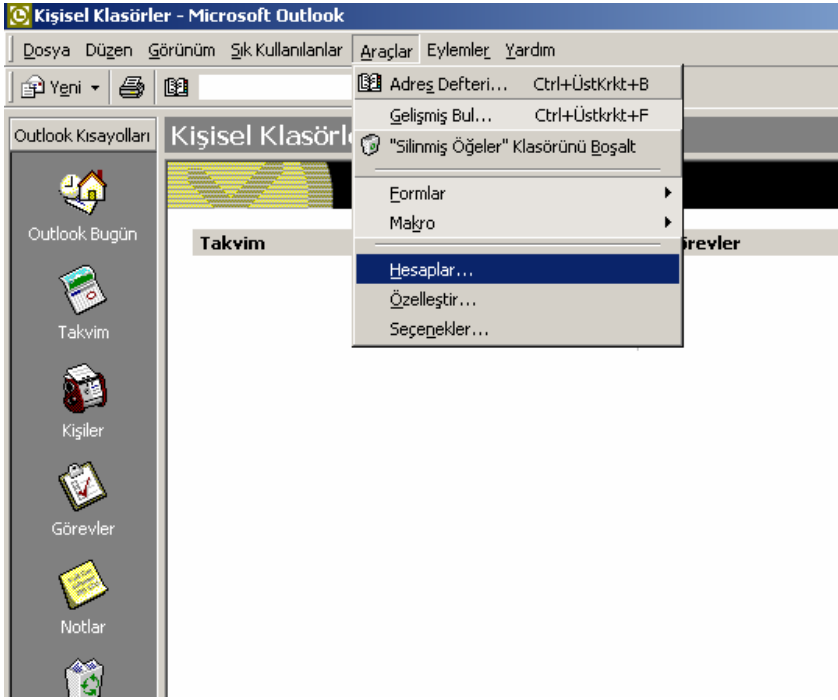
Kişisel Klasörler - Microsoft Outlook

Dosya Düzen Görünüm Sık Kullanılanlar Araçlar Eylemler Yardım

Yeni

Outlook Kısayolları

Kişisel Klasörl

Outlook Bugün

Takvim

Kişiler

Görevler

Notlar

Takvim

Görevler

Adres Defteri... Ctrl+ÜstKrkt+B
Gelişmiş Bul... Ctrl+ÜstKrkt+F
"Silinmiş Öğeler" Klasörünü Boşalt
Formlar
Makro
Hesaplar...
Özelleştir...
Seçenekler...